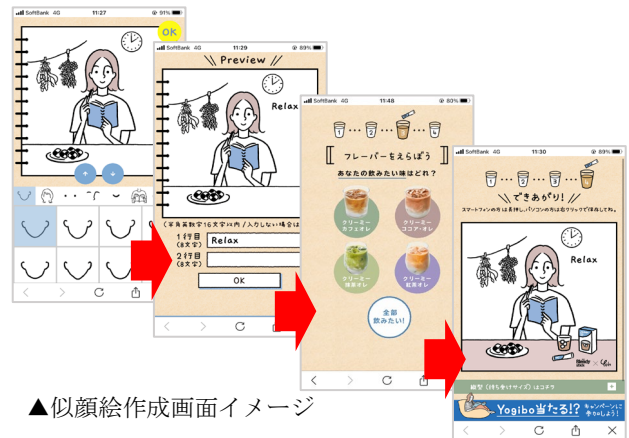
SoftBank 4G 11:27 91%
OK
+ +

SoftBank 4G 11:29 89%
Preview
Relax
(半角英数字16文字以内/入力しない場合は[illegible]
1行目 (8文字) Relax
2行目 (8文字)
OK

SoftBank 4G 11:48 80%
1 2 3 4
フレーバーをえらぼう
あなたの飲みたい味はどれ？
クリーミー カフェオレ
クリーミー ココア・オレ
クリーミー 抹茶オレ
クリーミー 紅茶オレ
全部飲みたい!

SoftBank 4G 11:30 89%
1 2 3 4
できあがり!
スマートフォンの方は長押し/パソコンの方は右クリックで保存してね。
Relax
Yogibo当たる!? キャンペーンに参加しよう!

▲似顔絵作成画面イメージ